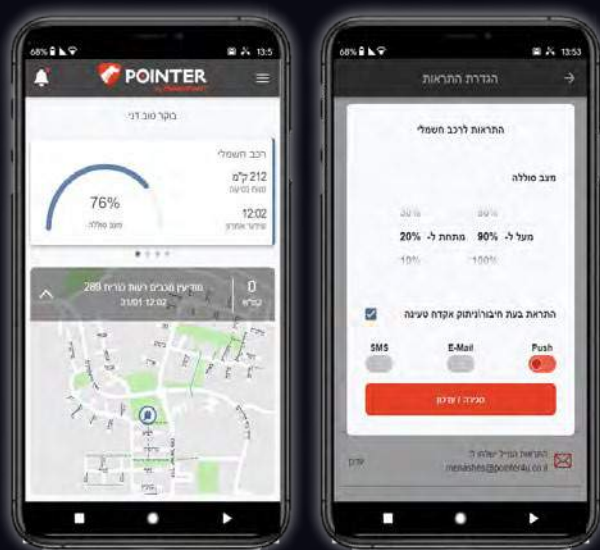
68% 13:5

POINTER

בוקר טוב דני

רכב חשמלי

212 ק"מ
טווח נסיעה

12:02
עדכון אחרון

76%
מצב סוללה

0
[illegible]

מודיעין מכבים רעות נחל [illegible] 289
31/01 12:02

68% 13:53

הגדרת התראות

התראות לרכב חשמלי

מצב סוללה

30% 80%
מעל ל- 90% מתחת ל- 20%
10% 100%

התראה בעת חיבור/ניתוק אקדח טעינה

SMS E-Mail Push

שמירה / עדכון

התראות המייל ישלחו ל
menashes@pointer4u.co.il
עדכן